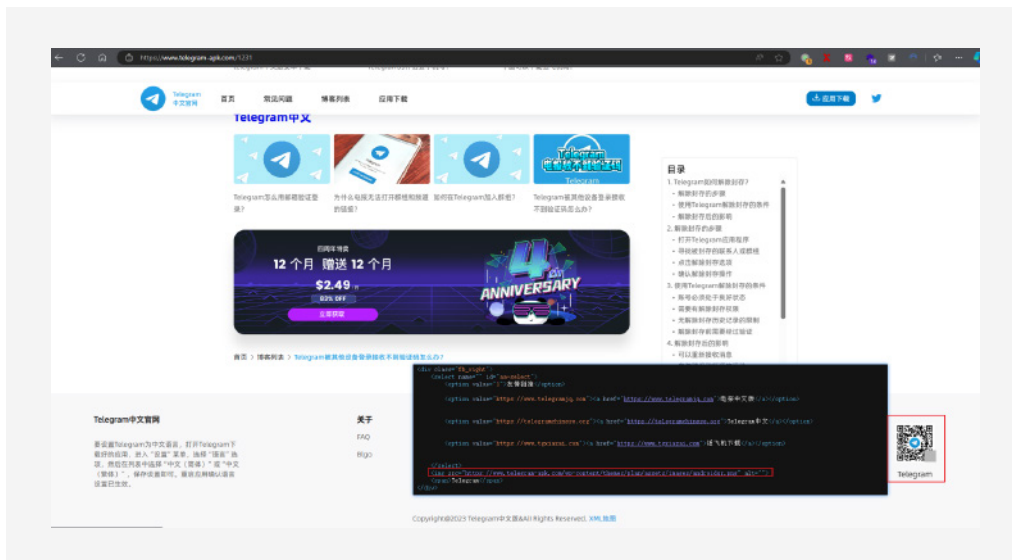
https://www.telegram-apk.com/1231

Telegram 中文官网

首页 常见问题 博客列表 应用下载

应用下载

Telegram中文

Telegram怎么用邮箱验证登录?

为什么电报无法打开群组和频道的链接?

如何在Telegram加入群组?

Telegram账其他设备登录接收不到验证码怎么办?

Telegram收不到验证码

目录

1. Telegram如何解除封存?
- 解除封存的步骤
- 使用Telegram解除封存的条件
- 解除封存后的影响
2. 解除封存的步骤
- 打开Telegram应用程序
- 寻找被封存的联系人或群组
- 点击解除封存选项
- 确认解除封存操作
3. 使用Telegram解除封存的条件
- 账号必须处于激活状态
- 需要有解除封存权限
- 无解除封存历史记录的限制
- 解除封存前需要经过验证
4. 解除封存后的影响
- 可以重新接收消息

四周年特惠

12 个月 赠送 12 个月

$2.49 /月

83% OFF

立即获取

4 ANNIVERSARY

首页 > 博客列表 > Telegram账其他设备登录接收不到验证码怎么办?

<div class="fl_right">
<select name="" id="sm-select">
<option value="1">友情链接</option>
<option value="https://www.telegramjq.com"><a href="https://www.telegramjq.com">电报中文</a></option>
<option value="https://telegramchinese.org"><a href="https://telegramchinese.org">Telegram中文</a></option>
<option value="https://www.tgxiazai.com"><a href="https://www.tgxiazai.com">纸飞机下载</a></option>
</select>
<img src="https://www.telegram-apk.com/wp-content/themes/xiaozhan/images/apk-sidai.png" alt="">
<p>Telegram</p>
</div>

Telegram中文官网

要设置Telegram为中文语言，打开Telegram下载好的应用，进入"设置"菜单，选择"语言"选项，然后在列表中选择"中文（简体）"或"中文（繁体）"，保存设置即可。重启应用确认语言设置已生效。

关于

FAQ

Blog

Telegram

Copyright@2023 Telegram中文版&All Rights Reserved. XML地图